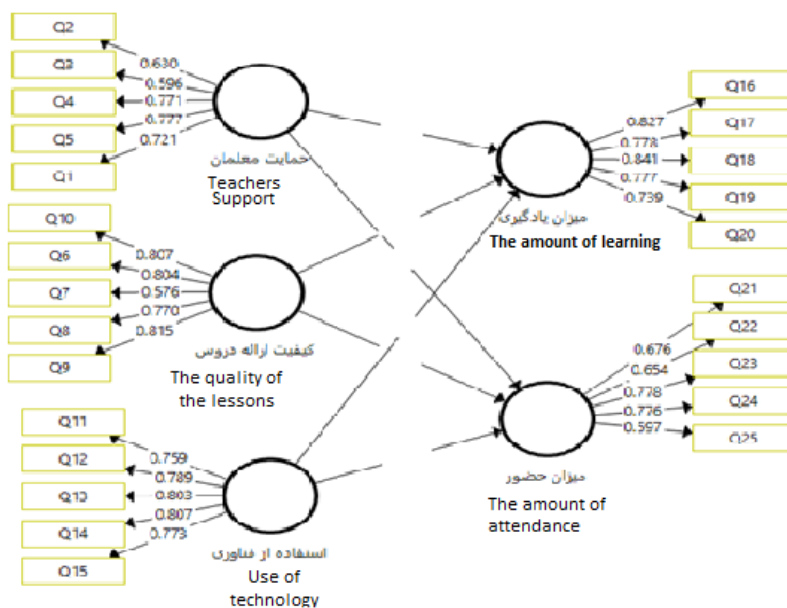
Q2
Q3
Q4
Q5
Q1
0.638
0.596
0.771
0.777
0.721
حمایت معلمان
Teachers Support

Q10
Q6
Q7
Q8
Q9
0.807
0.804
0.576
0.770
0.815
کیفیت ارائه دروس
The quality of the lessons

Q11
Q12
Q13
Q14
Q15
0.759
0.789
0.803
0.807
0.773
استفاده از فناوری
Use of technology

Q16
Q17
Q18
Q19
Q20
0.827
0.778
0.841
0.777
0.739
میزان یادگیری
The amount of learning

Q21
Q22
Q23
Q24
Q25
0.676
0.654
0.778
0.776
0.597
میزان حضور
The amount of attendance